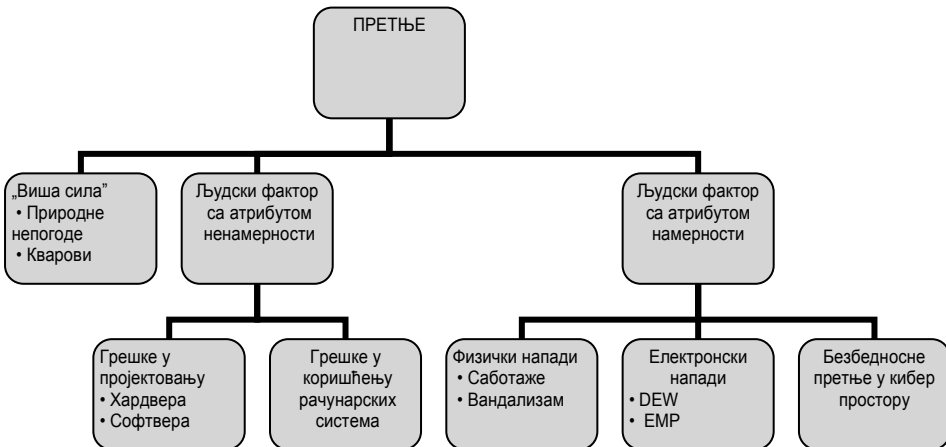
ПРЕТЊЕ

„Виша сила"
• Природне непогоде
• Кварови

Људски фактор са атрибутом ненамерности

Људски фактор са атрибутом намерности

Грешке у пројектовању
• Хардвера
• Софтвера

Грешке у коришћењу рачунарских система

Физички напади
• Саботаже
• Вандализам

Електронски напади
• DEW
• EMP

Безбедносне претње у кибер простору